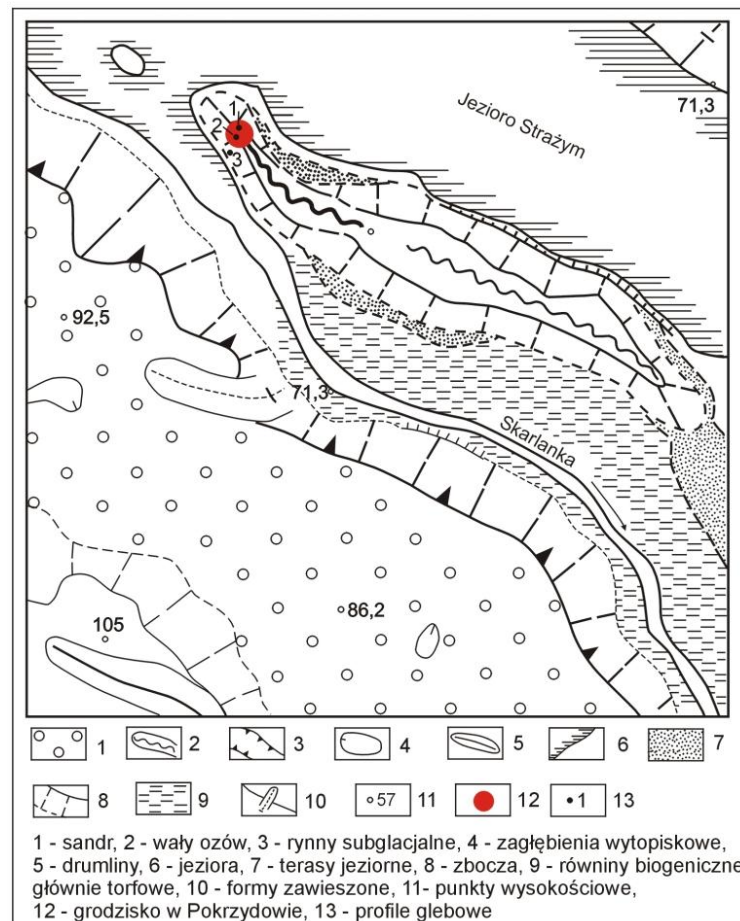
Jezioro Strażym

71,3

1
2
3

92,5

71,3

Skarlanka

105

86,2

1 2 3 4 5 6 7

8 9 10 57 11 12 1 13

1 - sandr, 2 - wały ozów, 3 - rynny subglacjalne, 4 - zagłębienia wytopiskowe, 5 - drumliny, 6 - jeziora, 7 - terasy jeziorne, 8 - zbocza, 9 - równiny biogeniczne głównie torfowe, 10 - formy zawieszone, 11- punkty wysokościowe, 12 - grodzisko w Pokrzydowie, 13 - profile glebowe